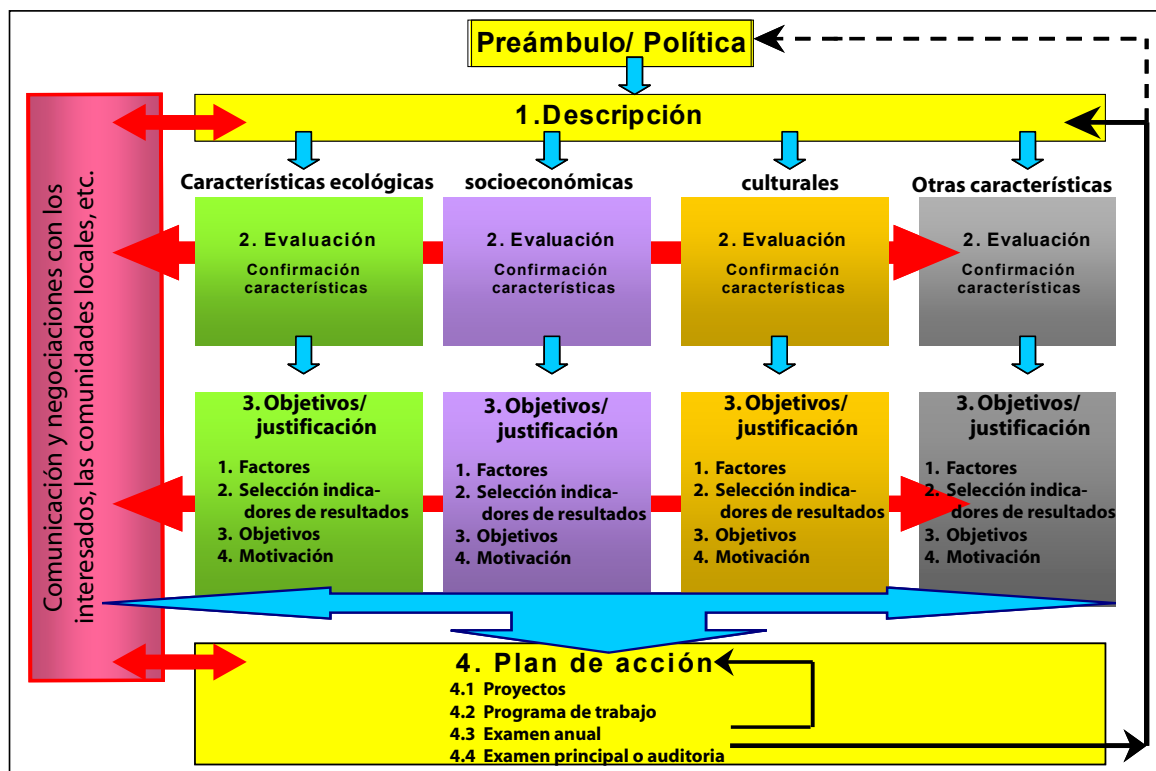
Preámbulo/ Política

1. Descripción

Comunicación y negociaciones con los interesados, las comunidades locales, etc.

Características ecológicas

socioeconómicas

culturales

Otras características

2. Evaluación
Confirmación características

2. Evaluación
Confirmación características

2. Evaluación
Confirmación características

2. Evaluación
Confirmación características

3. Objetivos/ justificación
1. Factores
2. Selección indicadores de resultados
3. Objetivos
4. Motivación

3. Objetivos/ justificación
1. Factores
2. Selección indicadores de resultados
3. Objetivos
4. Motivación

3. Objetivos/ justificación
1. Factores
2. Selección indicadores de resultados
3. Objetivos
4. Motivación

3. Objetivos/ justificación
1. Factores
2. Selección indicadores de resultados
3. Objetivos
4. Motivación

4. Plan de acción
4.1 Proyectos
4.2 Programa de trabajo
4.3 Examen anual
4.4 Examen principal o auditoria